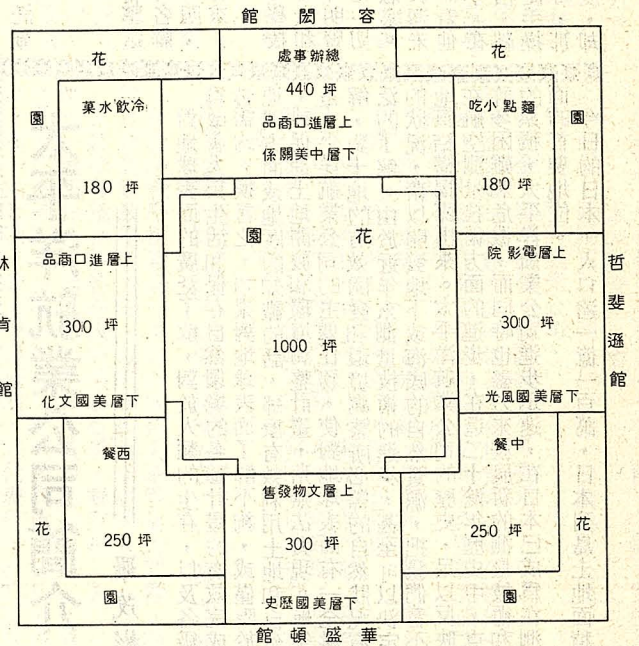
館閎容

花

處事辦總
440 坪
品商口進層上
係關美中層下

花

園

菓水飲冷
180 坪

吃小點麵
180 坪

園

園

花

品商口進層上
300 坪
化文國美層下

1000 坪

院影電層上
300 坪
光風國美層下

林
肯
館

哲
斐
遜
館

餐西
250 坪

花

園

售發物文層上
300 坪
史歷國美層下

餐中
250 坪

花

園

館頓盛華